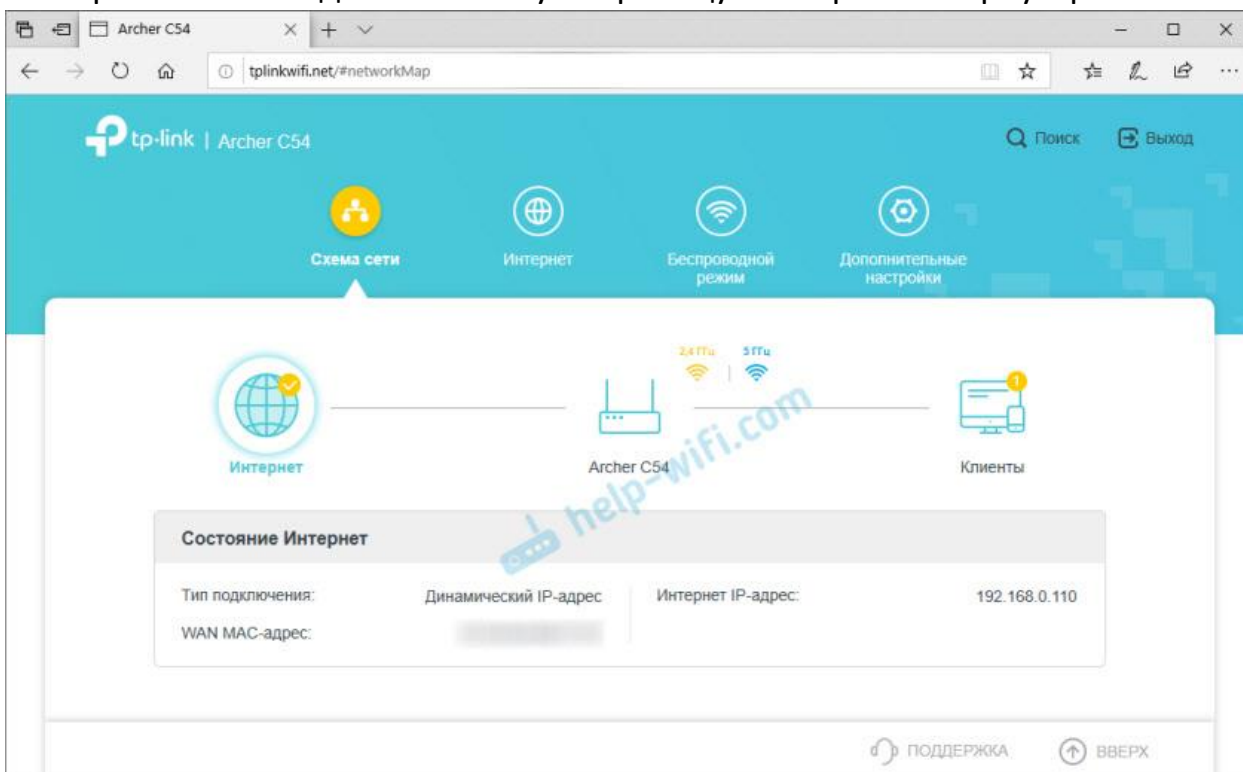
Archer C54

tplinkwifi.net/#networkMap

tp-link | Archer C54

Поиск Выход

Схема сети

Интернет

Беспроводной режим

Дополнительные настройки

2,4 ГГц 5 ГГц

Интернет

Archer C54

1

Клиенты

help-wifi.com

Состояние Интернет

Тип подключения: Динамический IP-адрес

WAN MAC-адрес: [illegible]

Интернет IP-адрес: 192.168.0.110

ПОДДЕРЖКА

ВВЕРХ